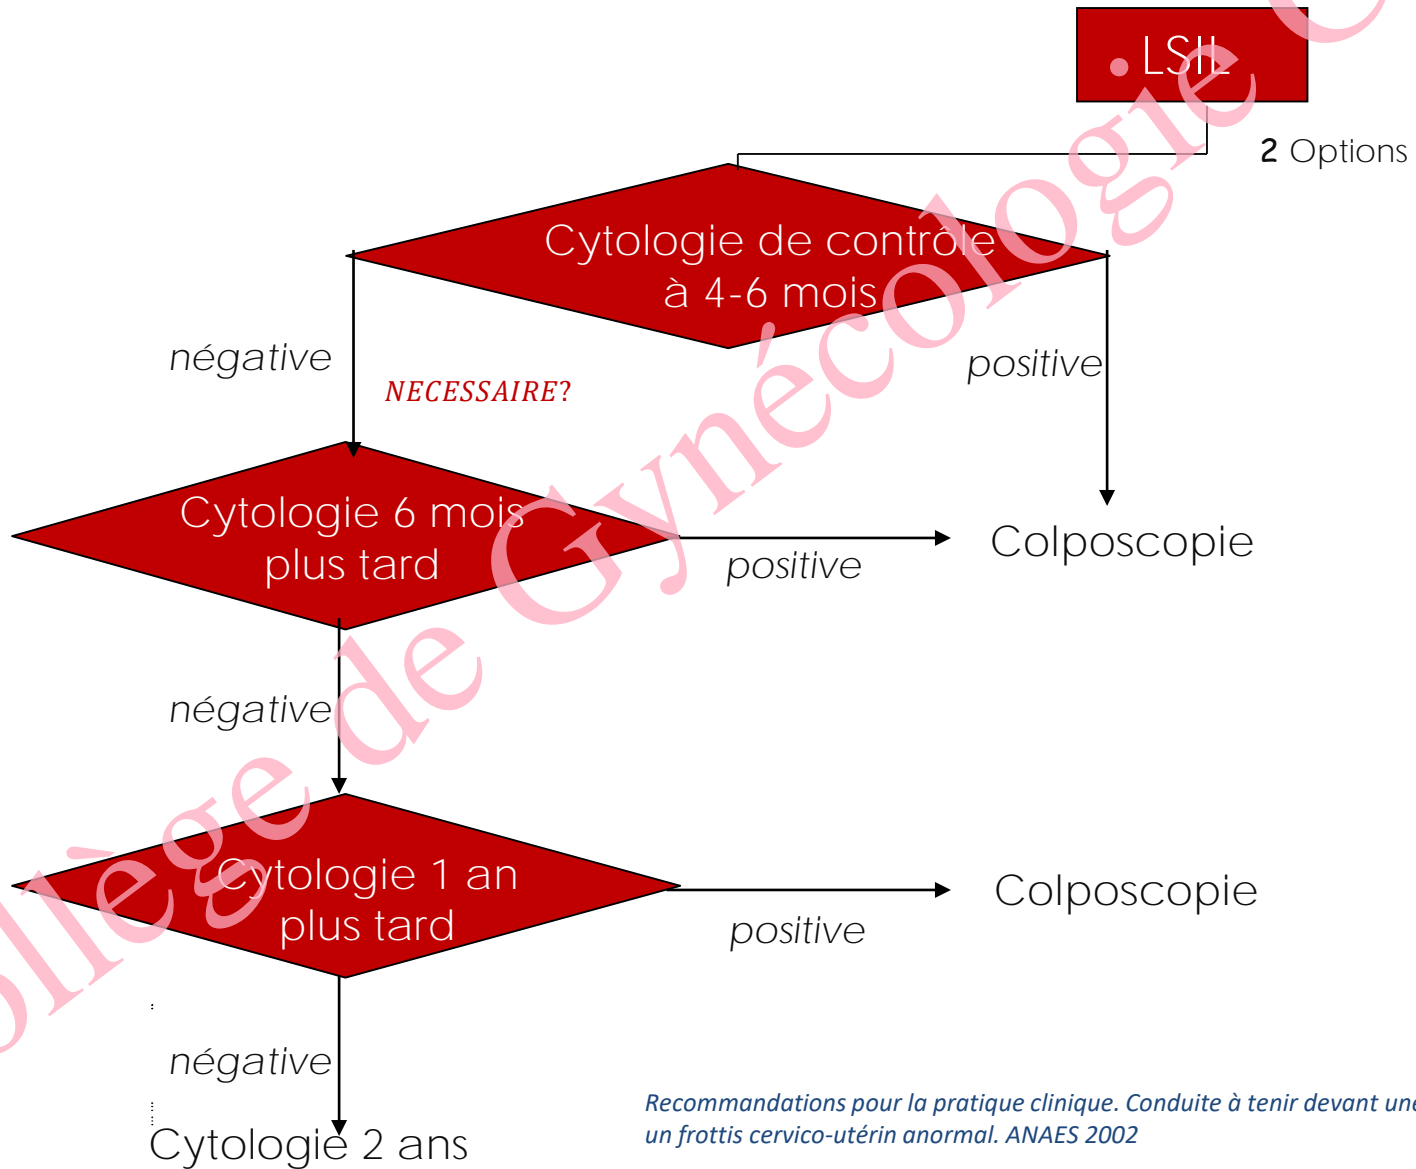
LSIL

2 Options

Cytologie de contrôle à 4-6 mois

négative

NECESSAIRE?

positive

Cytologie 6 mois plus tard

positive

Colposcopie

négative

Cytologie 1 an plus tard

positive

Colposcopie

négative

Cytologie 2 ans

Recommandations pour la pratique clinique. Conduite à tenir devant une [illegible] un frottis cervico-utérin anormal. ANAES 2002

Collège de Gynécologie C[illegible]